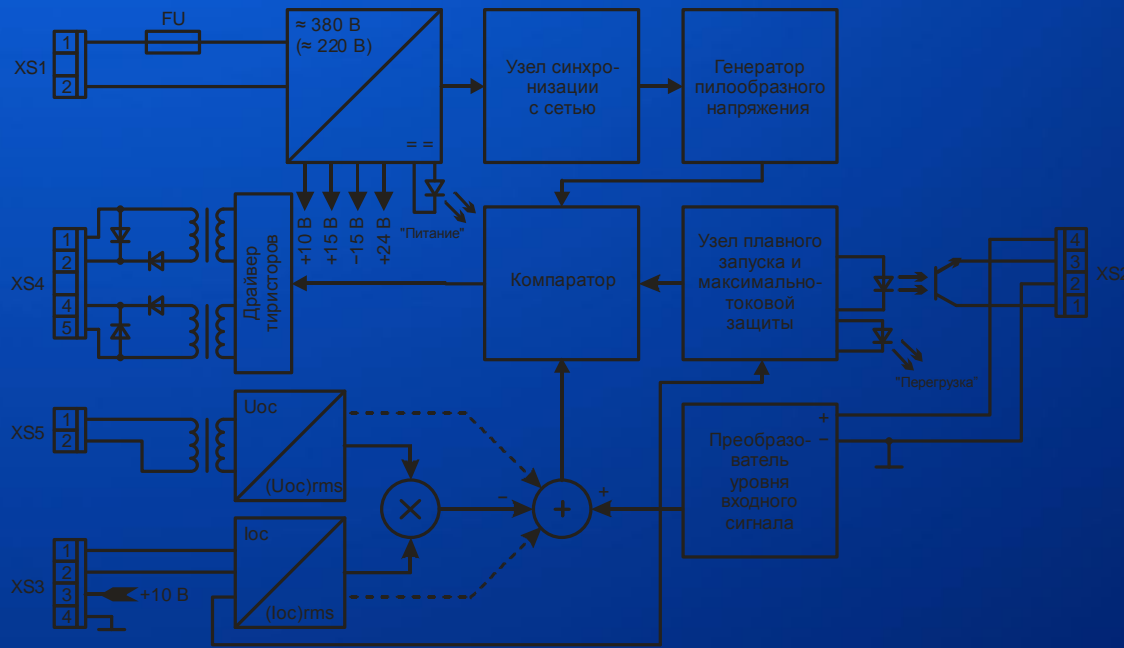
XS1
1
2
FU
≈ 380 В
(≈ 220 В)
= =
Узел синхронизации с сетью
Генератор пилообразного напряжения
+10 В
+15 В
−15 В
+24 В
"Питание"
XS4
1
2
4
5
Драйвер тиристоров
Компаратор
Узел плавного запуска и максимально-токовой защиты
XS2
4
3
2
1
"Перегрузка"
XS5
1
2
Uoc
(Uoc)rms
Преобразователь уровня входного сигнала
+
-
−
+
XS3
1
2
3
4
+10 В
Ioc
(Ioc)rms